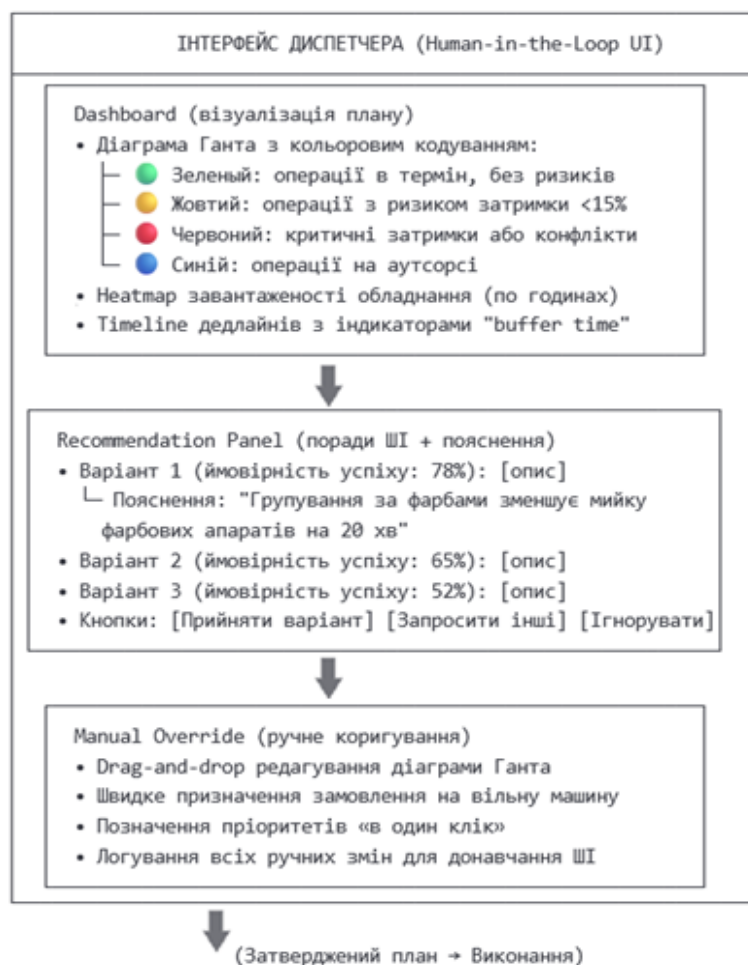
ІНТЕРФЕЙС ДИСПЕТЧЕРА (Human-in-the-Loop UI)

Dashboard (візуалізація плану)
• Діаграма Ганта з кольоровим кодуванням:
├─ Зелений: операції в термін, без ризиків
├─ Жовтий: операції з ризиком затримки <15%
├─ Червоний: критичні затримки або конфлікти
└─ Синій: операції на аутсорсі
• Heatmap завантаженості обладнання (по годинах)
• Timeline дедлайнів з індикаторами "buffer time"

Recommendation Panel (поради ШІ + пояснення)
• Варіант 1 (ймовірність успіху: 78%): [опис]
└ Пояснення: "Групування за фарбами зменшує мийку фарбових апаратів на 20 хв"
• Варіант 2 (ймовірність успіху: 65%): [опис]
• Варіант 3 (ймовірність успіху: 52%): [опис]
• Кнопки: [Прийняти варіант] [Запросити інші] [Ігнорувати]

Manual Override (ручне коригування)
• Drag-and-drop редагування діаграми Ганта
• Швидке призначення замовлення на вільну машину
• Позначення пріоритетів «в один клік»
• Логування всіх ручних змін для донавчання ШІ

(Затверджений план → Виконання)